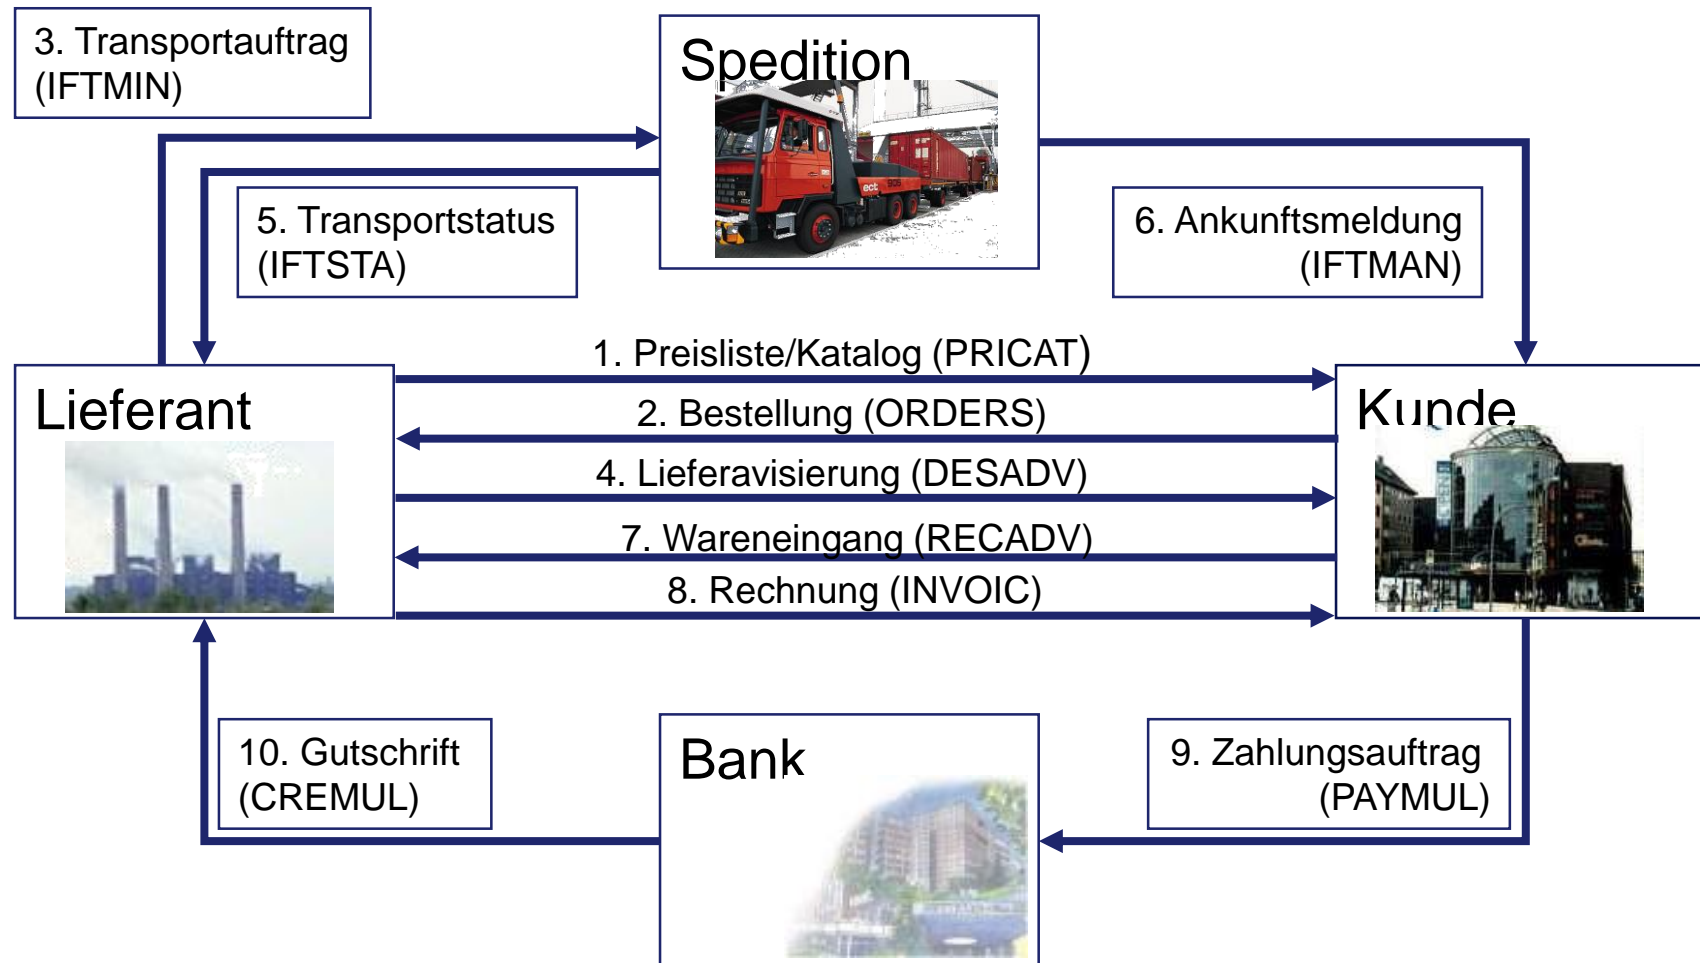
3. Transportauftrag (IFTMIN)

Spedition

5. Transportstatus (IFTSTA)

6. Ankunftsmeldung (IFTMAN)

Lieferant

1. Preisliste/Katalog (PRICAT)

2. Bestellung (ORDERS)

4. Lieferavisierung (DESADV)

7. Wareneingang (RECADV)

8. Rechnung (INVOIC)

Kunde

10. Gutschrift (CREMUL)

Bank

9. Zahlungsauftrag (PAYMUL)